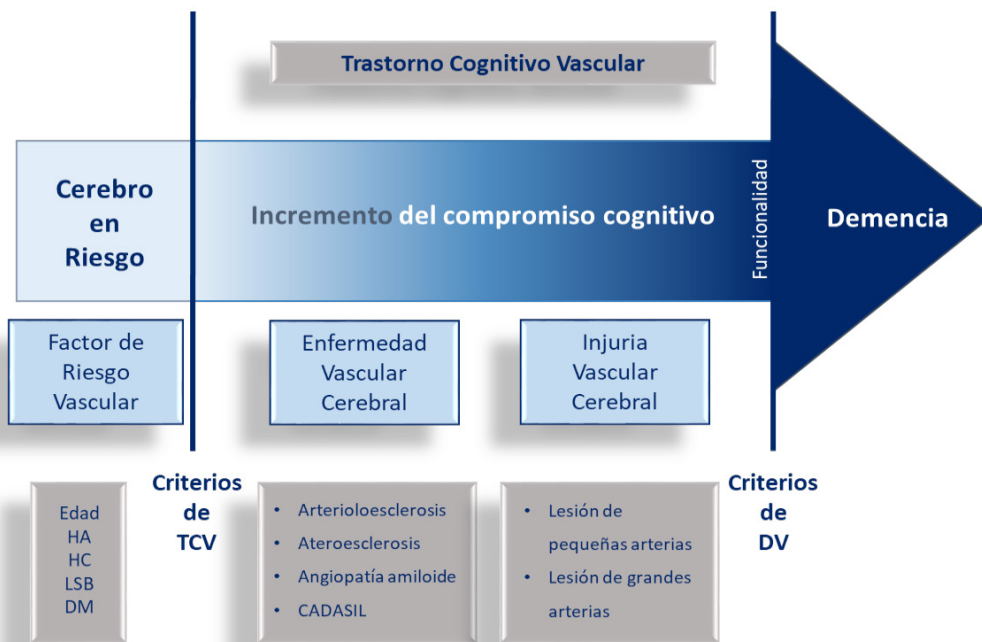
Trastorno Cognitivo Vascular

Cerebro en Riesgo

Incremento del compromiso cognitivo

Funcionalidad

Demencia

Factor de Riesgo Vascular

Enfermedad Vascular Cerebral

Injuria Vascular Cerebral

Edad
HA
HC
LSB
DM

Criterios de TCV

• Arterioloesclerosis
• Ateroesclerosis
• Angiopatía amiloide
• CADASIL

• Lesión de pequeñas arterias
• Lesión de grandes arterias

Criterios de DV